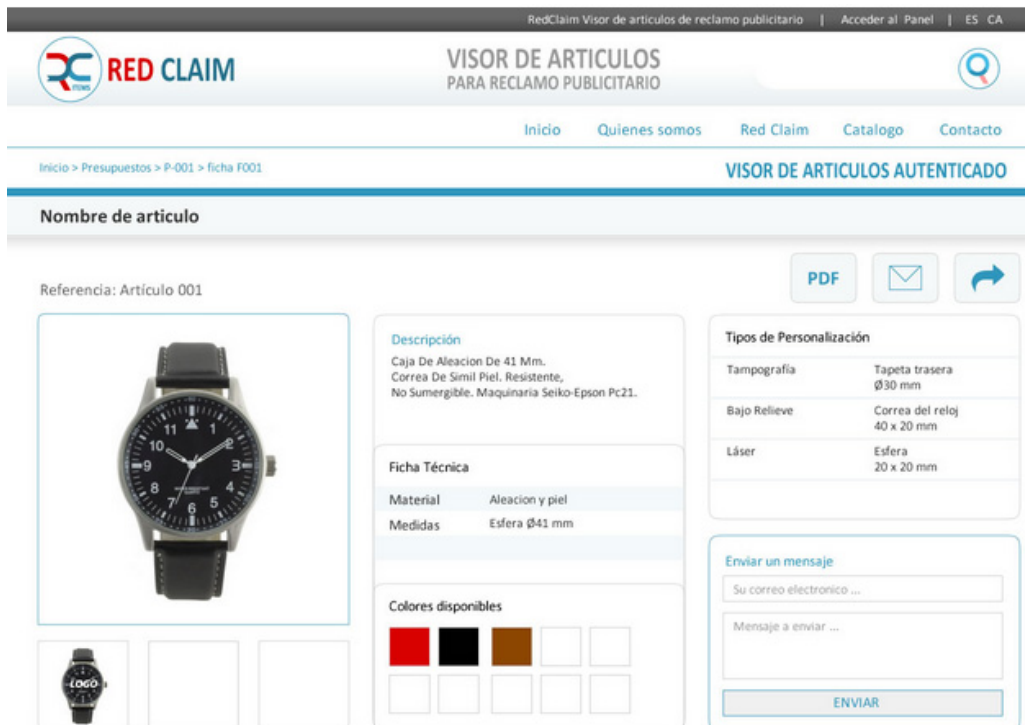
RedClaim Visor de articulos de reclamo publicitario | Acceder al Panel | ES CA

RC ITEMS RED CLAIM

VISOR DE ARTICULOS
PARA RECLAMO PUBLICITARIO

Inicio Quienes somos Red Claim Catalogo Contacto

Inicio > Presupuestos > P-001 > ficha F001

VISOR DE ARTICULOS AUTENTICADO

Nombre de articulo

Referencia: Artículo 001

PDF

Descripción
Caja De Aleacion De 41 Mm.
Correa De Simil Piel. Resistente,
No Sumergible. Maquinaria Seiko-Epson Pc21.

Ficha Técnica

| Material | Aleacion y piel |
|---|---|
| Medidas | Esfera Ø41 mm |

Colores disponibles

Tipos de Personalización

| Tampografía | Tapeta trasera Ø30 mm |
|---|---|
| Bajo Relieve | Correa del reloj 40 x 20 mm |
| Láser | Esfera 20 x 20 mm |

Enviar un mensaje
Su correo electronico ...
Mensaje a enviar ...
ENVIAR

11 12 1 2 3 4 5 6 7 8 9 10

LOGO